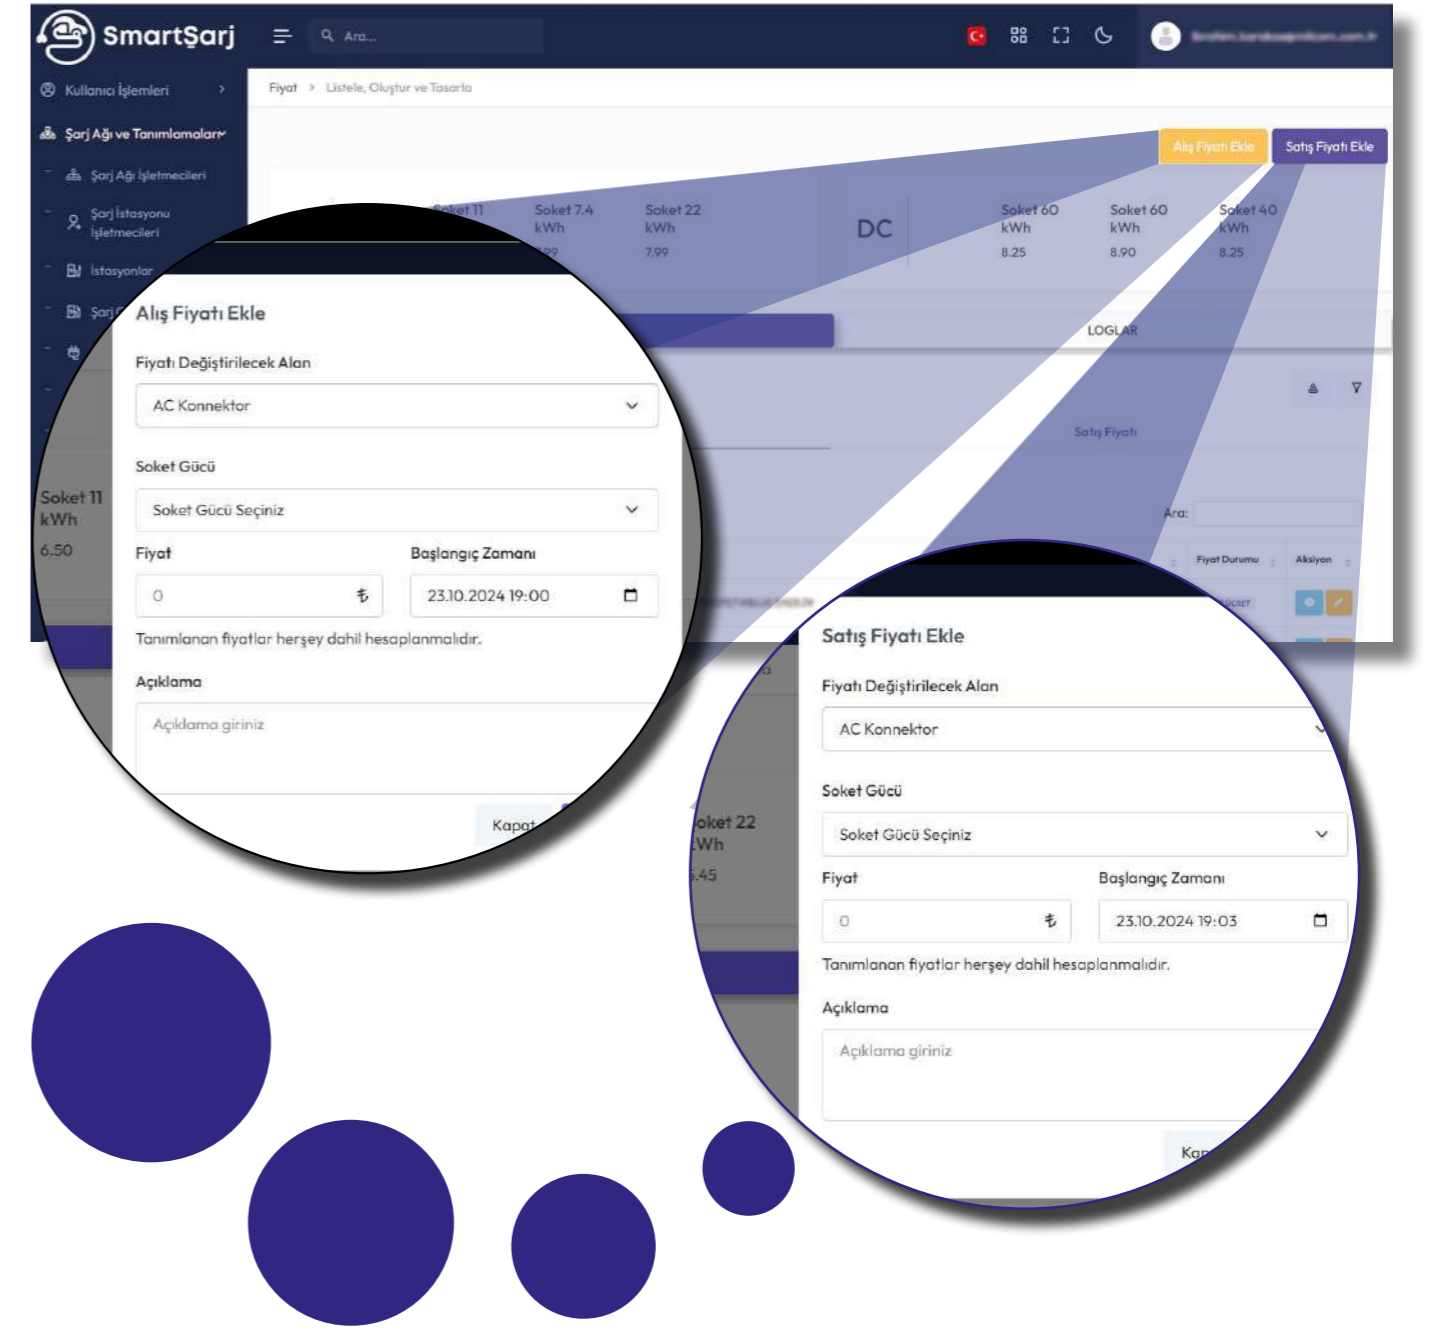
SmartŞarj

Ara...

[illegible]

Kullanıcı İşlemleri

Şarj Ağı ve Tanımlamaları

Şarj Ağı İşletmecileri

Şarj İstasyonu İşletmecileri

İstasyonlar

Şarj

Fiyat > Listele, Oluştur ve Tasarla

Alış Fiyatı Ekle

Satış Fiyatı Ekle

Soket 11

Soket 7.4 kWh 7.99

Soket 22 kWh 7.99

DC

Soket 60 kWh 8.25

Soket 60 kWh 8.90

Soket 40 kWh 8.25

LOGLAR

Satış Fiyatı

Ara:

Fiyat Durumu

Aksiyon

Soket 11 kWh 6.50

Alış Fiyatı Ekle

Fiyatı Değiştirilecek Alan

AC Konnektor

Soket Gücü

Soket Gücü Seçiniz

Fiyat

Başlangıç Zamanı

0 ₺

23.10.2024 19:00

Tanımlanan fiyatlar herşey dahil hesaplanmalıdır.

Açıklama

Açıklama giriniz

Kapat

Soket 22 kWh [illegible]45

Satış Fiyatı Ekle

Fiyatı Değiştirilecek Alan

AC Konnektor

Soket Gücü

Soket Gücü Seçiniz

Fiyat

Başlangıç Zamanı

0 ₺

23.10.2024 19:03

Tanımlanan fiyatlar herşey dahil hesaplanmalıdır.

Açıklama

Açıklama giriniz

Kap